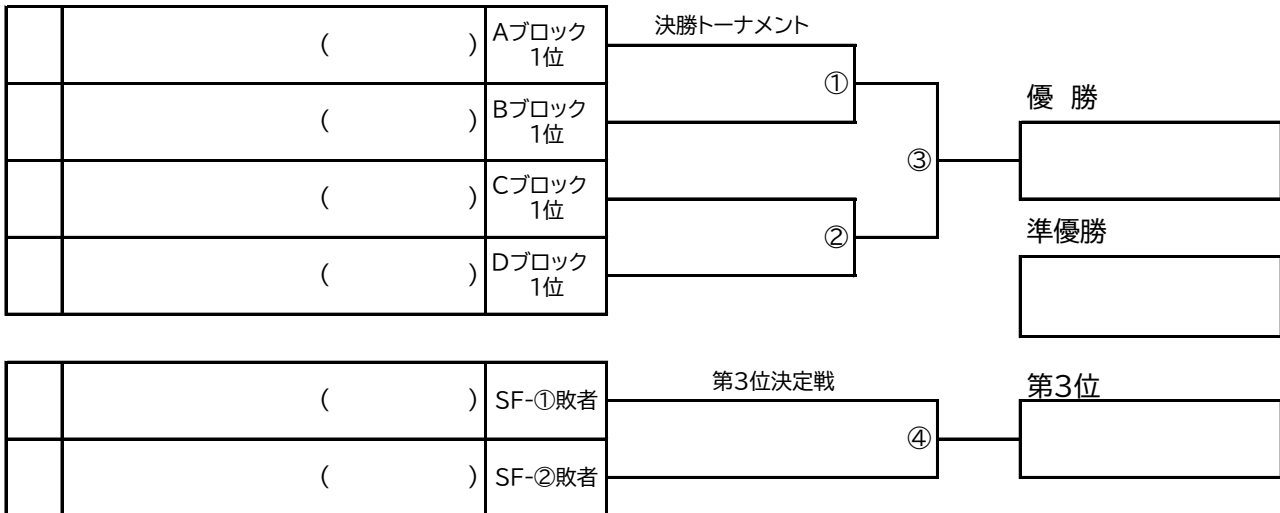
| | ( ) | Aブロック 1位 |
|---|---|---|
| | ( ) | Bブロック 1位 |
| | ( ) | Cブロック 1位 |
| | ( ) | Dブロック 1位 |

決勝トーナメント

①

②

③

優 勝

準優勝

| | ( ) | SF-①敗者 |
|---|---|---|
| | ( ) | SF-②敗者 |

第3位決定戦

④

第3位